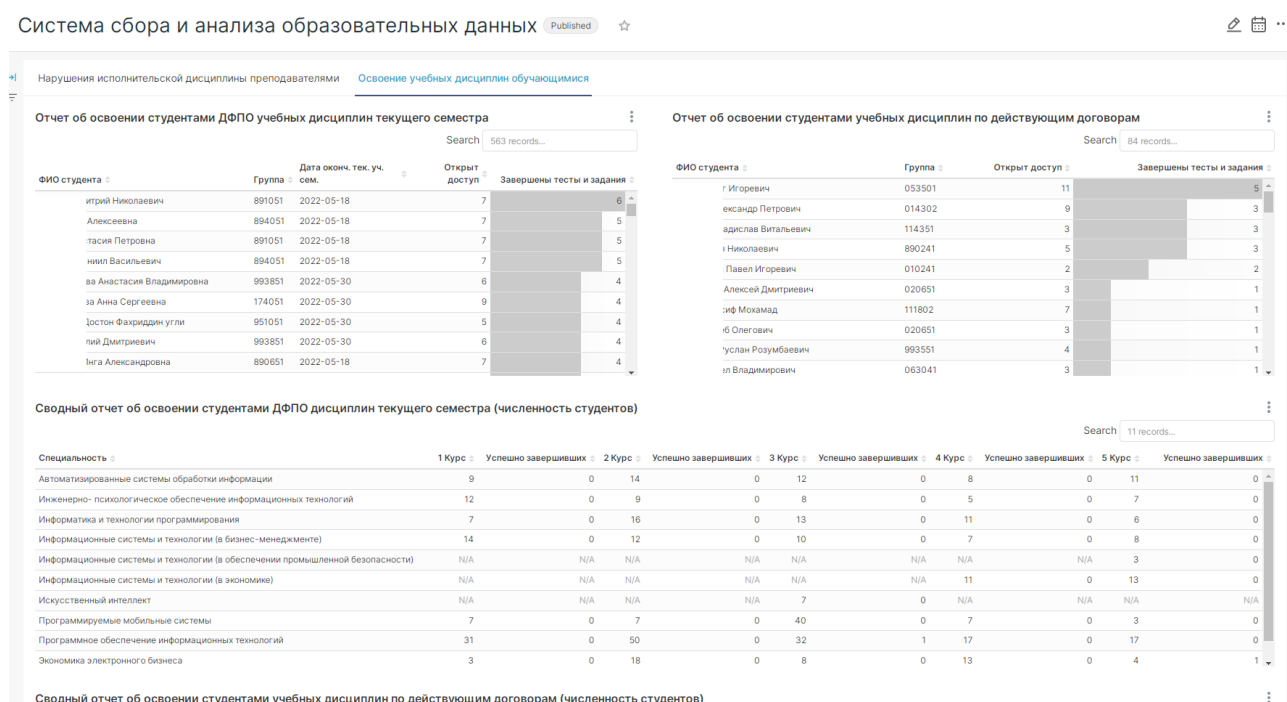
Система сбора и анализа образовательных данных Published

Нарушения исполнительской дисциплины преподавателями | Освоение учебных дисциплин обучающимися

Отчет об освоении студентами ДФПО учебных дисциплин текущего семестра

Search 563 records...

| ФИО студента | Группа | Дата оконч. тек. уч. сем. | Открыт доступ | Завершены тесты и задания |
|---|---|---|---|---|
| итрий Николаевич | 891051 | 2022-05-18 | 7 | 6 |
| Алексеевна | 894051 | 2022-05-18 | 7 | 5 |
| тасия Петровна | 891051 | 2022-05-18 | 7 | 5 |
| ниил Васильевич | 894051 | 2022-05-18 | 7 | 5 |
| ва Анастасия Владимировна | 993851 | 2022-05-30 | 6 | 4 |
| за Анна Сергеевна | 174051 | 2022-05-30 | 9 | 4 |
| Достон Фахриддин угли | 951051 | 2022-05-30 | 5 | 4 |
| лий Дмитриевич | 993851 | 2022-05-30 | 6 | 4 |
| Інга Александровна | 890651 | 2022-05-18 | 7 | 4 |

Отчет об освоении студентами учебных дисциплин по действующим договорам

Search 84 records...

| ФИО студента | Группа | Открыт доступ | Завершены тесты и задания |
|---|---|---|---|
| г Игоревич | 053501 | 11 | 5 |
| ександр Петрович | 014302 | 9 | 3 |
| адислав Витальевич | 114351 | 3 | 3 |
| Николаевич | 890241 | 5 | 3 |
| Павел Игоревич | 010241 | 2 | 2 |
| Алексей Дмитриевич | 020651 | 3 | 1 |
| сиф Мохамад | 111802 | 7 | 1 |
| еб Олегович | 020651 | 3 | 1 |
| услан Розумбаевич | 993551 | 4 | 1 |
| ел Владимирович | 063041 | 3 | 1 |

Сводный отчет об освоении студентами ДФПО дисциплин текущего семестра (численность студентов)

Search 11 records...

| Специальность | 1 Курс | Успешно завершивших | 2 Курс | Успешно завершивших | 3 Курс | Успешно завершивших | 4 Курс | Успешно завершивших | 5 Курс | Успешно завершивших |
|---|---|---|---|---|---|---|---|---|---|---|
| Автоматизированные системы обработки информации | 9 | 0 | 14 | 0 | 12 | 0 | 8 | 0 | 11 | 0 |
| Инженерно- психологическое обеспечение информационных технологий | 12 | 0 | 9 | 0 | 8 | 0 | 5 | 0 | 7 | 0 |
| Информатика и технологии программирования | 7 | 0 | 16 | 0 | 13 | 0 | 11 | 0 | 6 | 0 |
| Информационные системы и технологии (в бизнес-менеджменте) | 14 | 0 | 12 | 0 | 10 | 0 | 7 | 0 | 8 | 0 |
| Информационные системы и технологии (в обеспечении промышленной безопасности) | N/A | N/A | N/A | N/A | N/A | N/A | N/A | N/A | 3 | 0 |
| Информационные системы и технологии (в экономике) | N/A | N/A | N/A | N/A | N/A | N/A | 11 | 0 | 13 | 0 |
| Искусственный интеллект | N/A | N/A | N/A | N/A | 7 | 0 | N/A | N/A | N/A | N/A |
| Программируемые мобильные системы | 7 | 0 | 7 | 0 | 40 | 0 | 7 | 0 | 3 | 0 |
| Программное обеспечение информационных технологий | 31 | 0 | 50 | 0 | 32 | 1 | 17 | 0 | 17 | 0 |
| Экономика электронного бизнеса | 3 | 0 | 18 | 0 | 8 | 0 | 13 | 0 | 4 | 1 |

Сводный отчет об освоении студентами учебных дисциплин по действующим договорам (численность студентов)